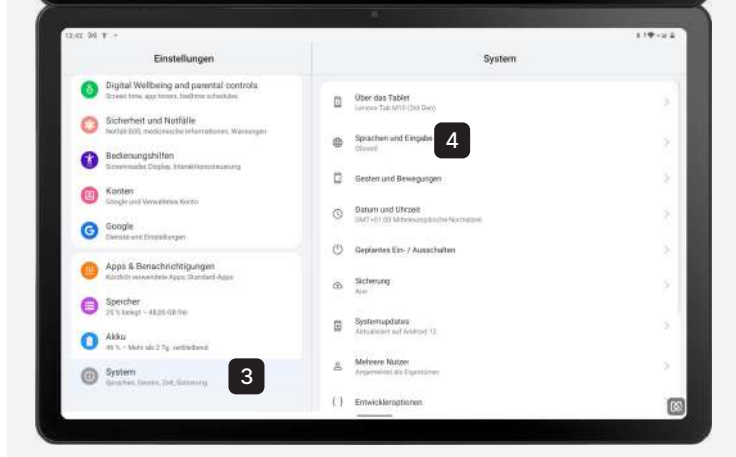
12:42

Einstellungen

Digital Wellbeing and parental controls
Screen time, app timers, bedtime schedules

Sicherheit und Notfälle
Notfall-SOS, medizinische Informationen, Warnungen

Bedienungshilfen
Screenreader, Display, Interaktionssteuerung

Konten
Google und Verwaltetes Konto

Google
Dienste und Einstellungen

Apps & Benachrichtigungen
Kürzlich verwendete Apps, Standard-Apps

Speicher
25 % belegt – 48,05 GB frei

Akku
46 % – Mehr als 2 Tg. verbleibend

System
Sprachen, Gesten, Zeit, Sicherung

3

System

Über das Tablet
Lenovo Tab M10 (3rd Gen)

Sprachen und Eingabe
Gboard

4

Gesten und Bewegungen

Datum und Uhrzeit
GMT+01:00 Mitteleuropäische Normalzeit

Geplantes Ein- / Ausschalten

Sicherung
Aus

Systemupdates
Aktualisiert auf Android 12

Mehrere Nutzer
Angemeldet als Eigentümer

Entwickleroptionen